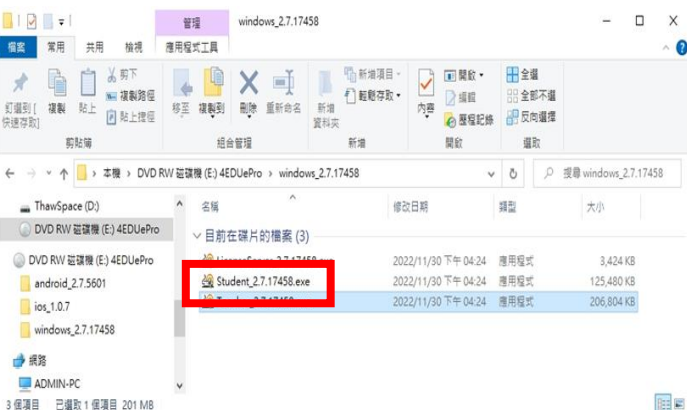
管理 windows_2.7.17458

檔案 常用 共用 檢視 應用程式工具

釘選到[快速存取] 複製 貼上 剪下 複製路徑 貼上捷徑
剪貼簿

移至 複製到 刪除 重新命名
組合管理

新增資料夾 新增項目 輕鬆存取
新增

內容 開啟 編輯 歷程記錄
開啟

全選 全部不選 反向選擇
選取

← → ↑ 本機 › DVD RW 磁碟機 (E:) 4EDUePro › windows_2.7.17458

搜尋 windows_2.7.17458

ThawSpace (D:)
DVD RW 磁碟機 (E:) 4EDUePro
DVD RW 磁碟機 (E:) 4EDUePro
android_2.7.5601
ios_1.0.7
windows_2.7.17458
網路
ADMIN-PC

| 名稱 | 修改日期 | 類型 | 大小 |
|---|---|---|---|
| 目前在碟片的檔案 (3) | | | |
| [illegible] | 2022/11/30 下午 04:24 | 應用程式 | 3,424 KB |
| Student_2.7.17458.exe | 2022/11/30 下午 04:24 | 應用程式 | 125,480 KB |
| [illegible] | 2022/11/30 下午 04:24 | 應用程式 | 206,804 KB |

3 個項目 已選取 1 個項目 201 MB